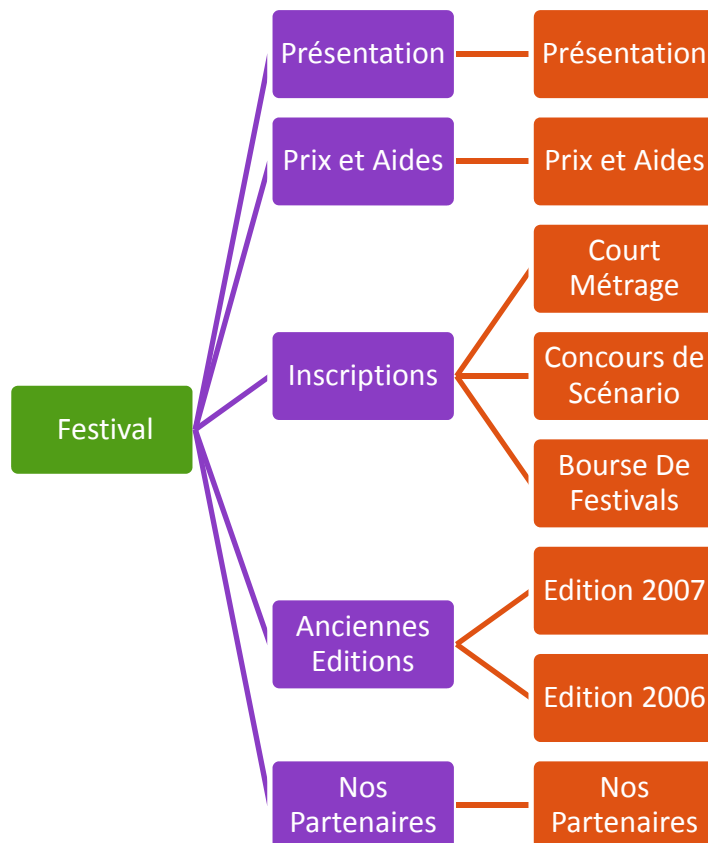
Festival

Présentation

Prix et Aides

Inscriptions

Anciennes Editions

Nos Partenaires

Présentation

Prix et Aides

Court Métrage

Concours de Scénario

Bourse De Festivals

Edition 2007

Edition 2006

Nos Partenaires